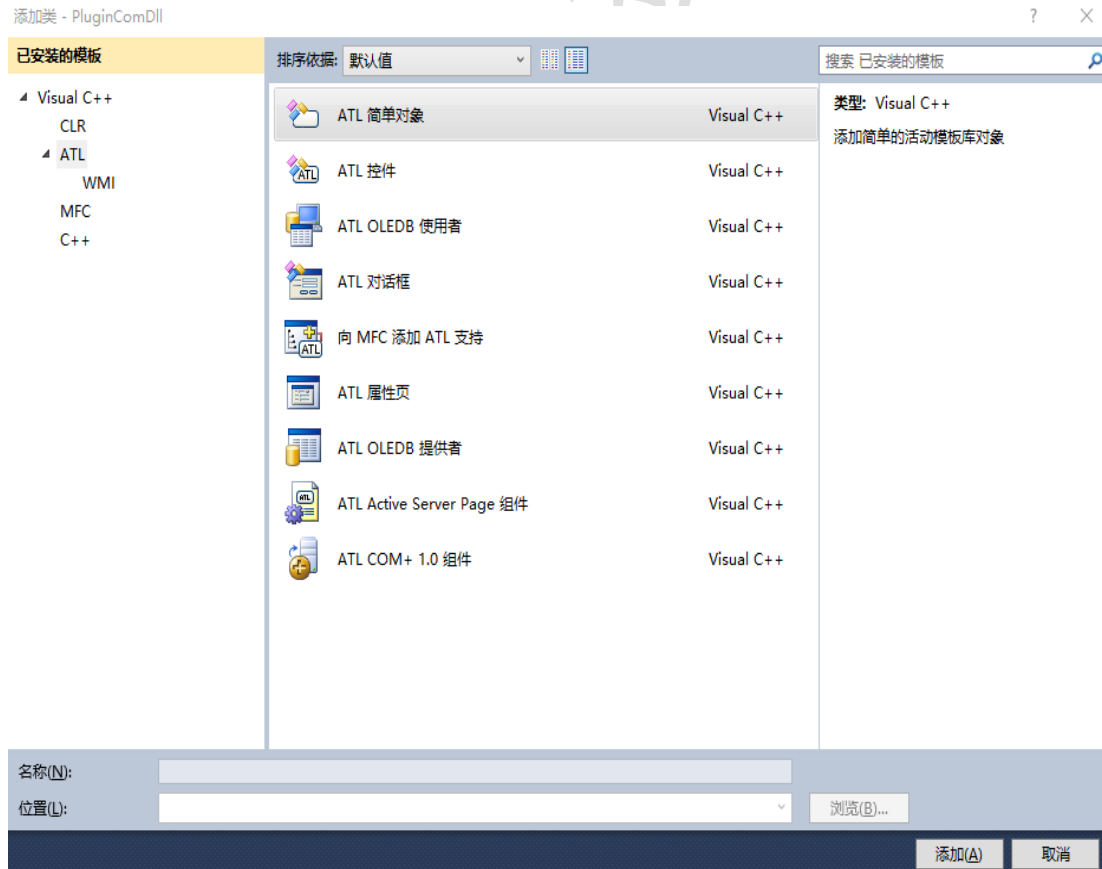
添加类 - PluginComDll

?

已安装的模板

Visual C++
CLR
ATL
WMI
MFC
C++

排序依据: 默认值

搜索 已安装的模板

| | |
|---|---|
| ATL 简单对象 | Visual C++ |
| ATL 控件 | Visual C++ |
| ATL OLEDB 使用者 | Visual C++ |
| ATL 对话框 | Visual C++ |
| 向 MFC 添加 ATL 支持 | Visual C++ |
| ATL 属性页 | Visual C++ |
| ATL OLEDB 提供者 | Visual C++ |
| ATL Active Server Page 组件 | Visual C++ |
| ATL COM+ 1.0 组件 | Visual C++ |

类型: Visual C++
添加简单的活动模板库对象

名称(N):
位置(L):
浏览(B)...

添加(A)
取消